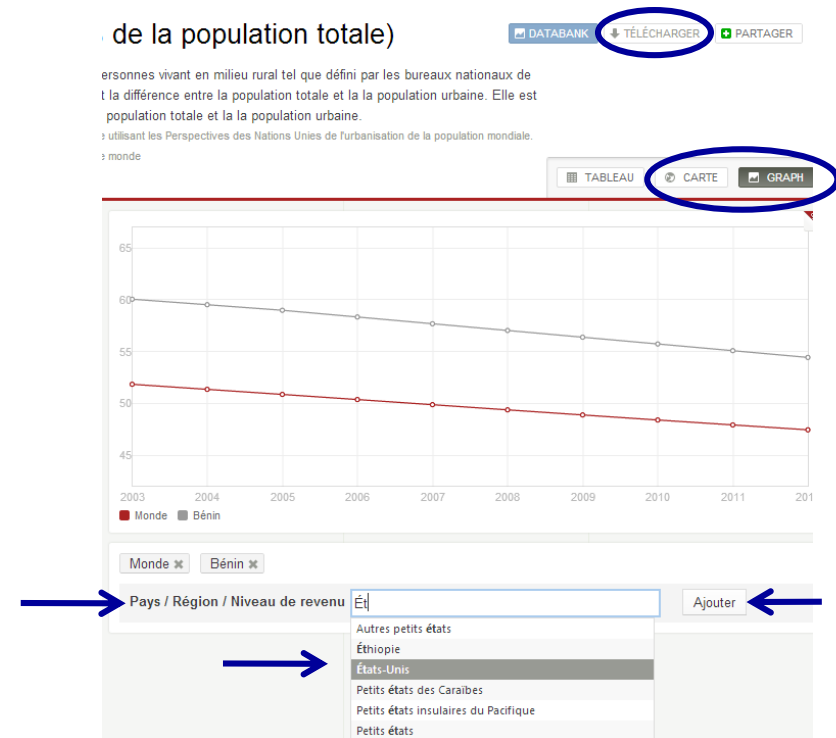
de la population totale)

DATABANK TÉLÉCHARGER PARTAGER

ersonnes vivant en milieu rural tel que défini par les bureaux nationaux de t la différence entre la population totale et la population urbaine. Elle est population totale et la la population urbaine.

e utilisant les Perspectives des Nations Unies de l'urbanisation de la population mondiale.

e monde

TABLEAU CARTE GRAPH

65
60
55
50
45

2003 2004 2005 2006 2007 2008 2009 2010 2011 201

Monde Bénin

Monde ✖ Bénin ✖

Pays / Région / Niveau de revenu Ét

Ajouter

Autres petits états
Éthiopie
États-Unis
Petits états des Caraïbes
Petits états insulaires du Pacifique
Petits états